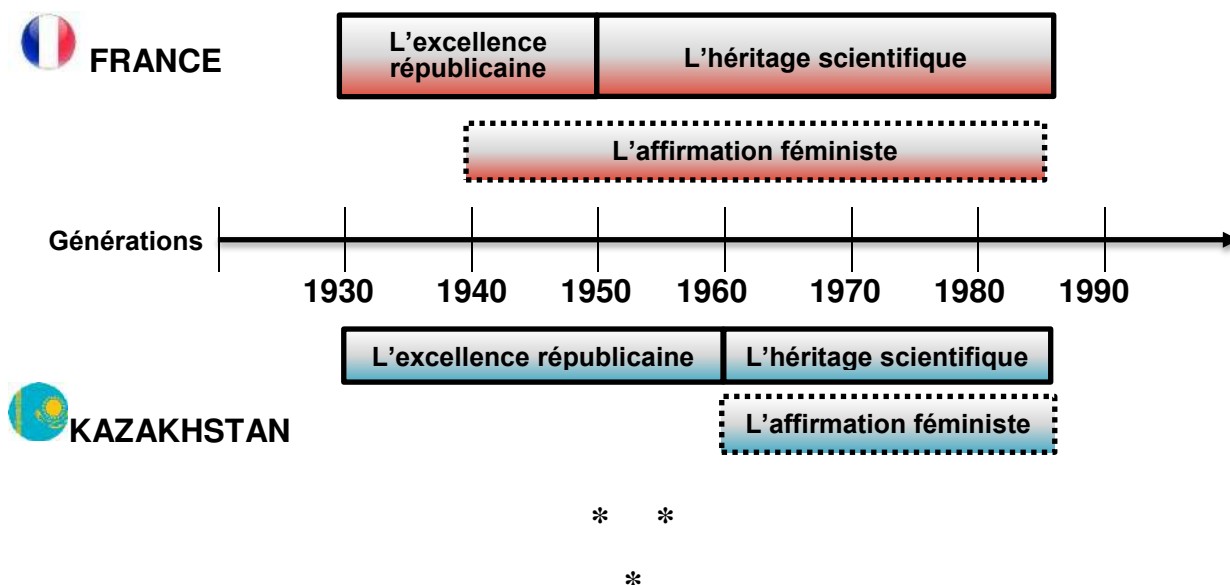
FRANCE

L’excellence républicaine

L’héritage scientifique

L’affirmation féministe

Générations

1930 1940 1950 1960 1970 1980 1990

L’excellence républicaine

L’héritage scientifique

KAZAKHSTAN

L’affirmation féministe

* *

*